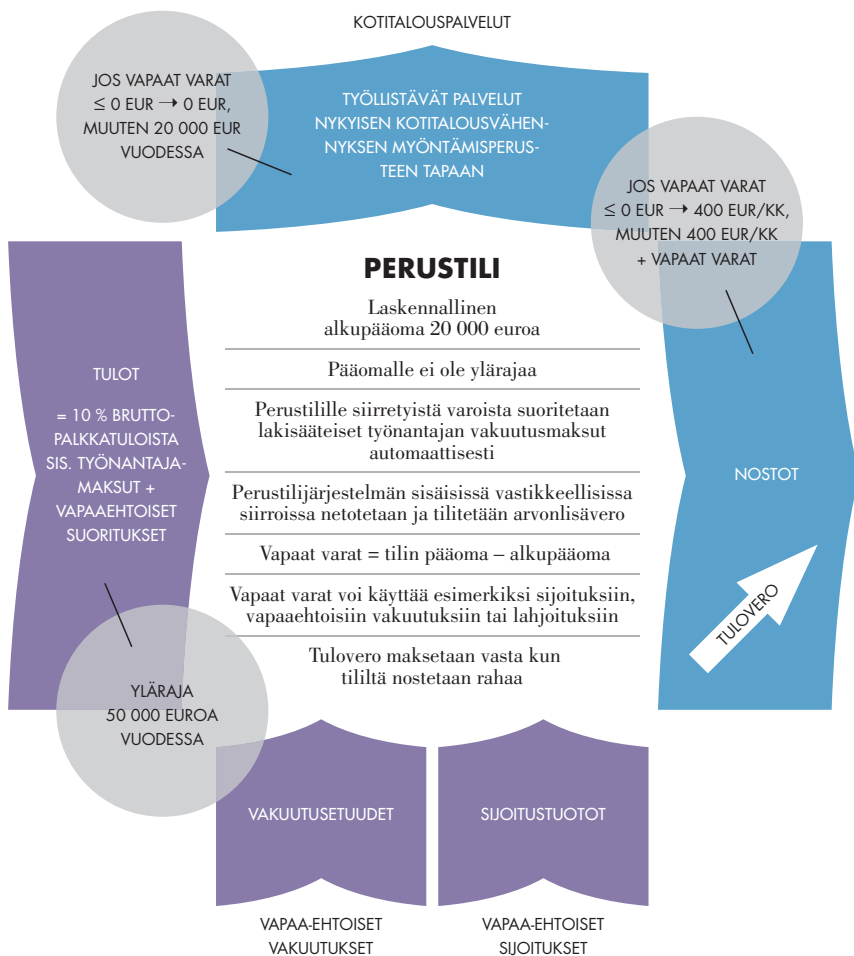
KOTITALOUSPALVELUT

JOS VAPAAT VARAT $\leq$ 0 EUR $\rightarrow$ 0 EUR, MUUTEN 20 000 EUR VUODESSA

TYÖLLISTÄVÄT PALVELUT NYKYISEN KOTITALOUSVÄHENNYKSEN MYÖNTÄMISPERUSTEEN TAPAAN

JOS VAPAAT VARAT $\leq$ 0 EUR $\rightarrow$ 400 EUR/KK, MUUTEN 400 EUR/KK + VAPAAT VARAT

PERUSTILI

Laskennallinen alkupääoma 20 000 euroa

Pääomalle ei ole ylärajaa

Perustilille siirretyistä varoista suoritetaan lakisääteiset työnantajan vakuutusmaksut automaattisesti

Perustilijärjestelmän sisäisissä vastikkeellisissa siirroissa netotetaan ja tilitetään arvonlisävero

Vapaat varat = tilin pääoma – alkupääoma

Vapaat varat voi käyttää esimerkiksi sijoituksiin, vapaaehtoisiin vakuutuksiin tai lahjoituksiin

Tulovero maksetaan vasta kun tililtä nostetaan rahaa

TULOT

= 10 % BRUTTOPALKKATULOISTA SIS. TYÖNANTAJAMAKSUT + VAPAAEHTOISET SUORITUKSET

NOSTOT

TULOVERO

YLÄRAJA 50 000 EUROA VUODESSA

VAKUUTUSETUUDET

SIJOITUSTUOTOT

VAPAA-EHTOISET VAKUUTUKSET

VAPAA-EHTOISET SIJOITUKSET